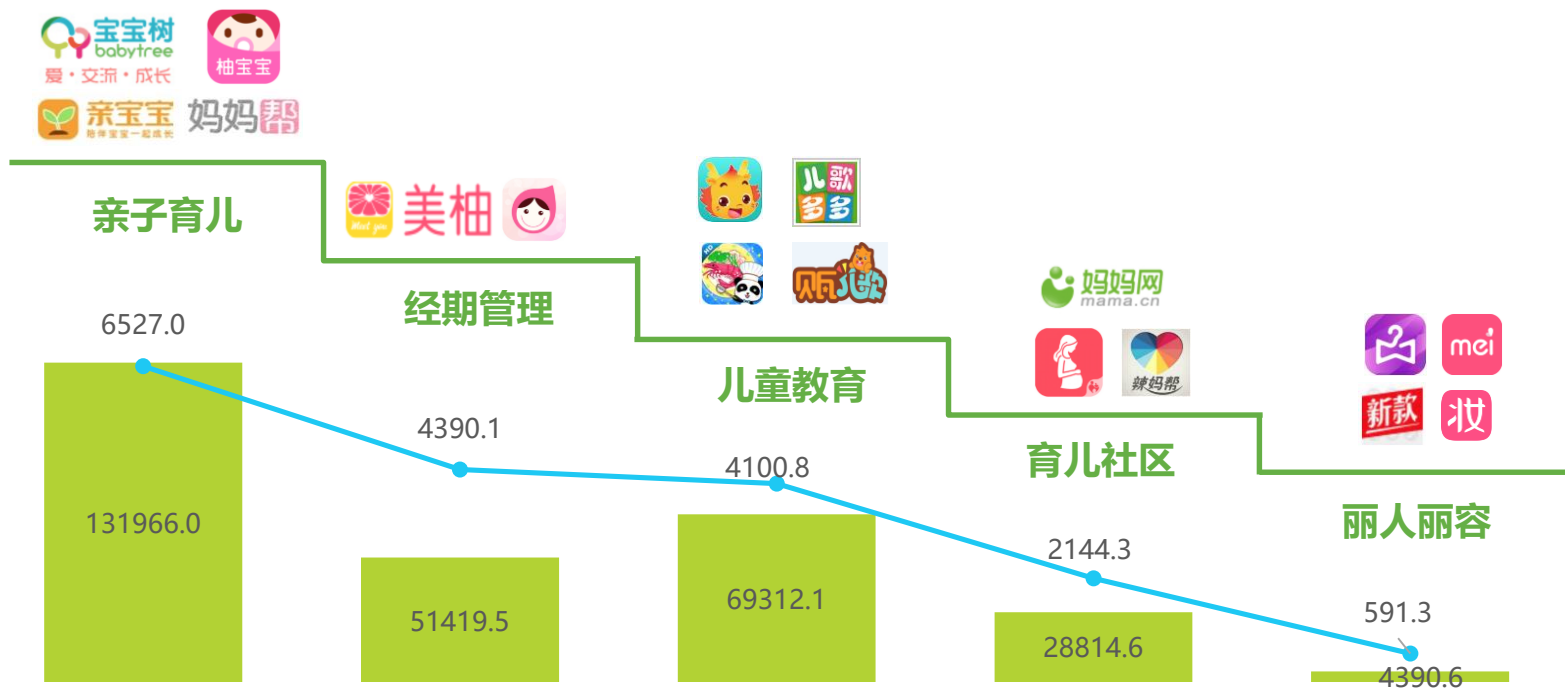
宝宝树 babytree
爱・交流・成长
柚宝宝
亲宝宝 陪伴宝宝一起成长
妈妈帮

亲子育儿

美柚

经期管理

儿歌多多

贝瓦儿歌

儿童教育

妈妈网 mama.cn

辣妈帮

育儿社区

mei

新款

妆

丽人丽容

6527.0
4390.1
4100.8
2144.3
591.3

131966.0
51419.5
69312.1
28814.6
4390.6